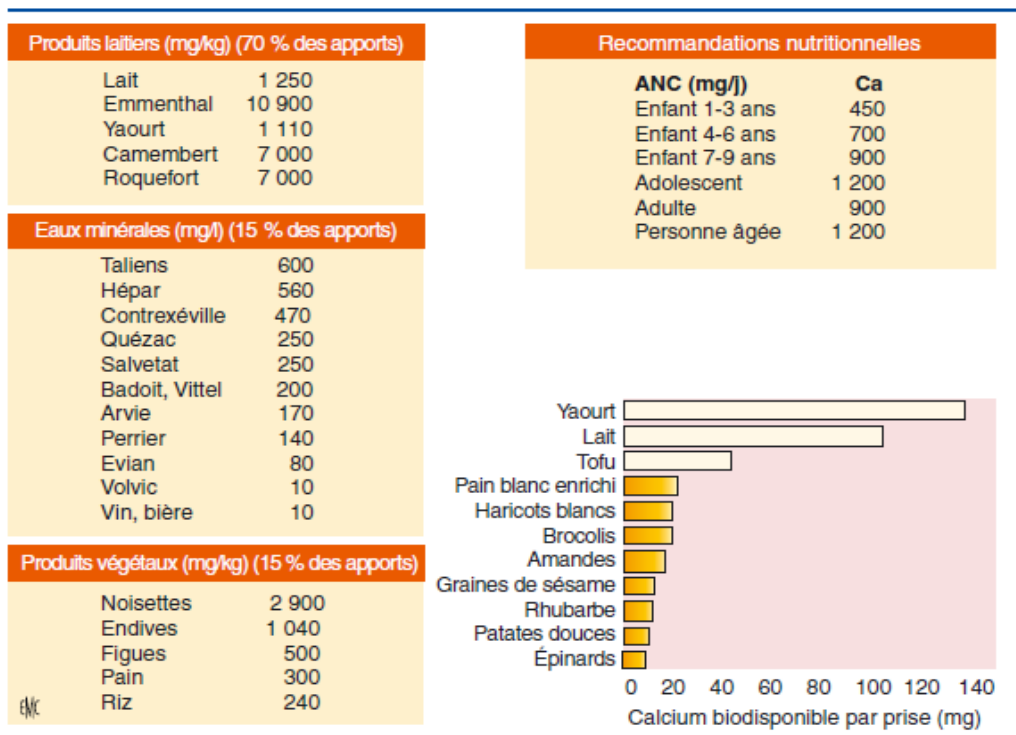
Produits laitiers (mg/kg) (70 % des apports)

| | |
|---|---|
| Lait | 1 250 |
| Emmenthal | 10 900 |
| Yaourt | 1 110 |
| Camembert | 7 000 |
| Roquefort | 7 000 |

Eaux minérales (mg/l) (15 % des apports)

| | |
|---|---|
| Taliens | 600 |
| Hépar | 560 |
| Contrexéville | 470 |
| Quézac | 250 |
| Salvetat | 250 |
| Badoit, Vittel | 200 |
| Arvie | 170 |
| Perrier | 140 |
| Evian | 80 |
| Volvic | 10 |
| Vin, bière | 10 |

Produits végétaux (mg/kg) (15 % des apports)

| | |
|---|---|
| Noisettes | 2 900 |
| Endives | 1 040 |
| Figues | 500 |
| Pain | 300 |
| Riz | 240 |

EMC

Recommandations nutritionnelles

| ANC (mg/j) | Ca |
|---|---|
| Enfant 1-3 ans | 450 |
| Enfant 4-6 ans | 700 |
| Enfant 7-9 ans | 900 |
| Adolescent | 1 200 |
| Adulte | 900 |
| Personne âgée | 1 200 |

Yaourt
Lait
Tofu
Pain blanc enrichi
Haricots blancs
Brocolis
Amandes
Graines de sésame
Rhubarbe
Patates douces
Épinards

0 20 40 60 80 100 120 140
Calcium biodisponible par prise (mg)